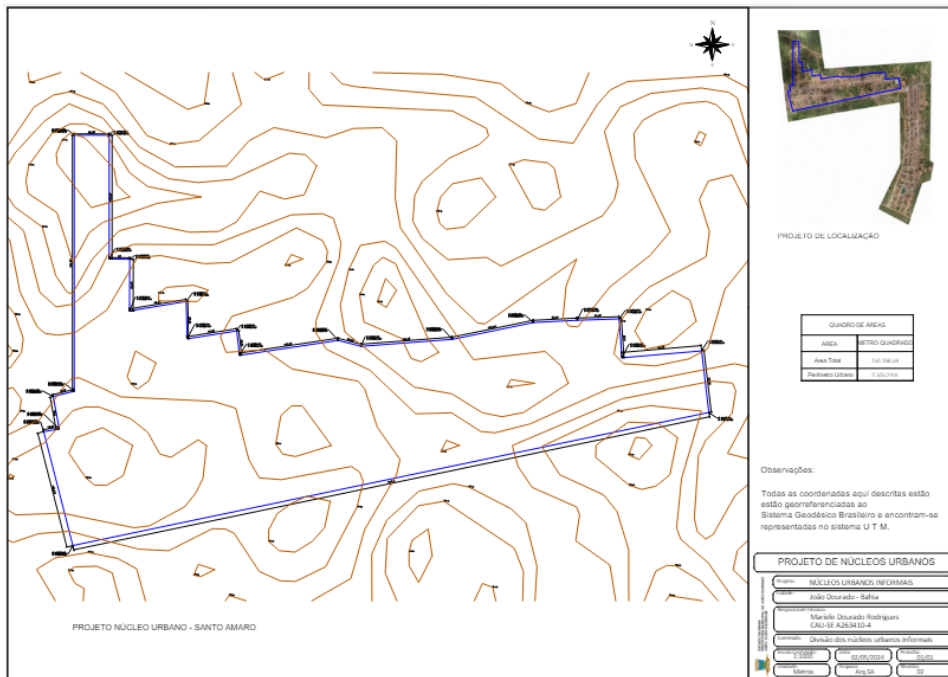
N

PROJETO DE LOCALIZAÇÃO

QUADRO DE ÁREAS

| ÁREA | METRO QUADRADO |
|---|---|
| Área Total | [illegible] |
| Perímetro Urbano | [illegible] |

Observações:

Todas as coordenadas aqui descritas estão estão georreferenciadas ao Sistema Geodésico Brasileiro e encontram-se representadas no sistema U T M.

PROJETO NÚCLEO URBANO - SANTO AMARO

PROJETO DE NÚCLEOS URBANOS

Projeto: NÚCLEOS URBANOS INFORMAIS

Cidade: João Dourado - Bahia

Responsável Técnico: Marielle Dourado Rodrigues CAU-SE A263410-4

Conteúdo: Divisão dos núcleos urbanos informais

Escala: 1:2000

Data: 02/05/2024

Prancha: 01/01

Unidade: Metros

Desenho: Arq.SA

Revisão: 02